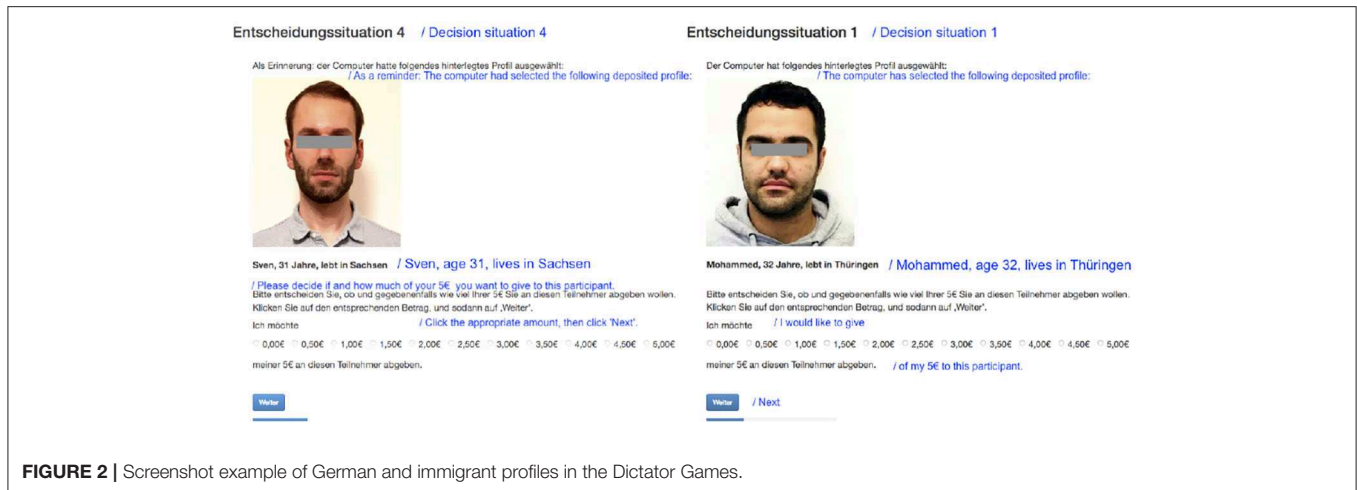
Entscheidungssituation 4 / Decision situation 4

Als Erinnerung: der Computer hatte folgendes hinterlegtes Profil ausgewählt:
/ As a reminder: The computer had selected the following deposited profile:

Sven, 31 Jahre, lebt in Sachsen / Sven, age 31, lives in Sachsen

/ Please decide if and how much of your 5€ you want to give to this participant.
Bitte entscheiden Sie, ob und gegebenenfalls wie viel Ihrer 5€ Sie an diesen Teilnehmer abgeben wollen. Klicken Sie auf den entsprechenden Betrag, und sodann auf ‚Weiter'.

Ich möchte / Click the appropriate amount, then click 'Next'.

0,00€ 0,50€ 1,00€ 1,50€ 2,00€ 2,50€ 3,00€ 3,50€ 4,00€ 4,50€ 5,00€

meiner 5€ an diesen Teilnehmer abgeben.

Weiter

Entscheidungssituation 1 / Decision situation 1

Der Computer hat folgendes hinterlegtes Profil ausgewählt:
/ The computer has selected the following deposited profile:

Mohammed, 32 Jahre, lebt in Thüringen / Mohammed, age 32, lives in Thüringen

Bitte entscheiden Sie, ob und gegebenenfalls wie viel Ihrer 5€ Sie an diesen Teilnehmer abgeben wollen. Klicken Sie auf den entsprechenden Betrag, und sodann auf ‚Weiter'.

Ich möchte / I would like to give

0,00€ 0,50€ 1,00€ 1,50€ 2,00€ 2,50€ 3,00€ 3,50€ 4,00€ 4,50€ 5,00€

meiner 5€ an diesen Teilnehmer abgeben. / of my 5€ to this participant.

Weiter / Next

FIGURE 2 | Screenshot example of German and immigrant profiles in the Dictator Games.